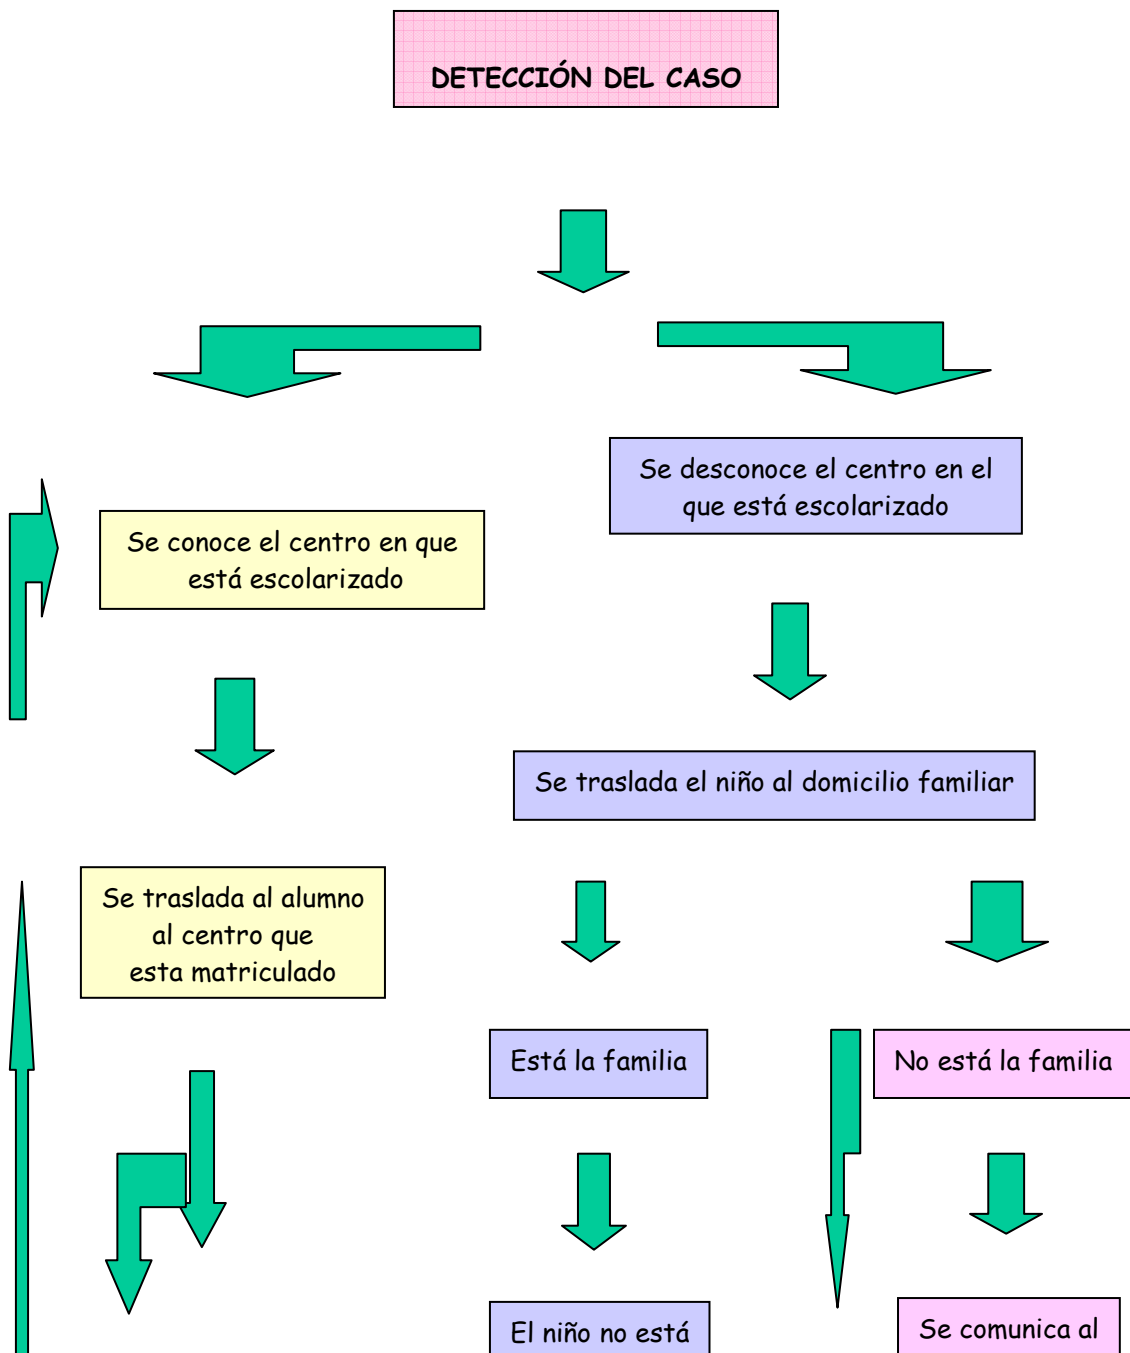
DETECCIÓN DEL CASO

Se desconoce el centro en el que está escolarizado

Se conoce el centro en que está escolarizado

Se traslada el niño al domicilio familiar

Se traslada al alumno al centro que esta matriculado

Está la familia

No está la familia

El niño no está

Se comunica al